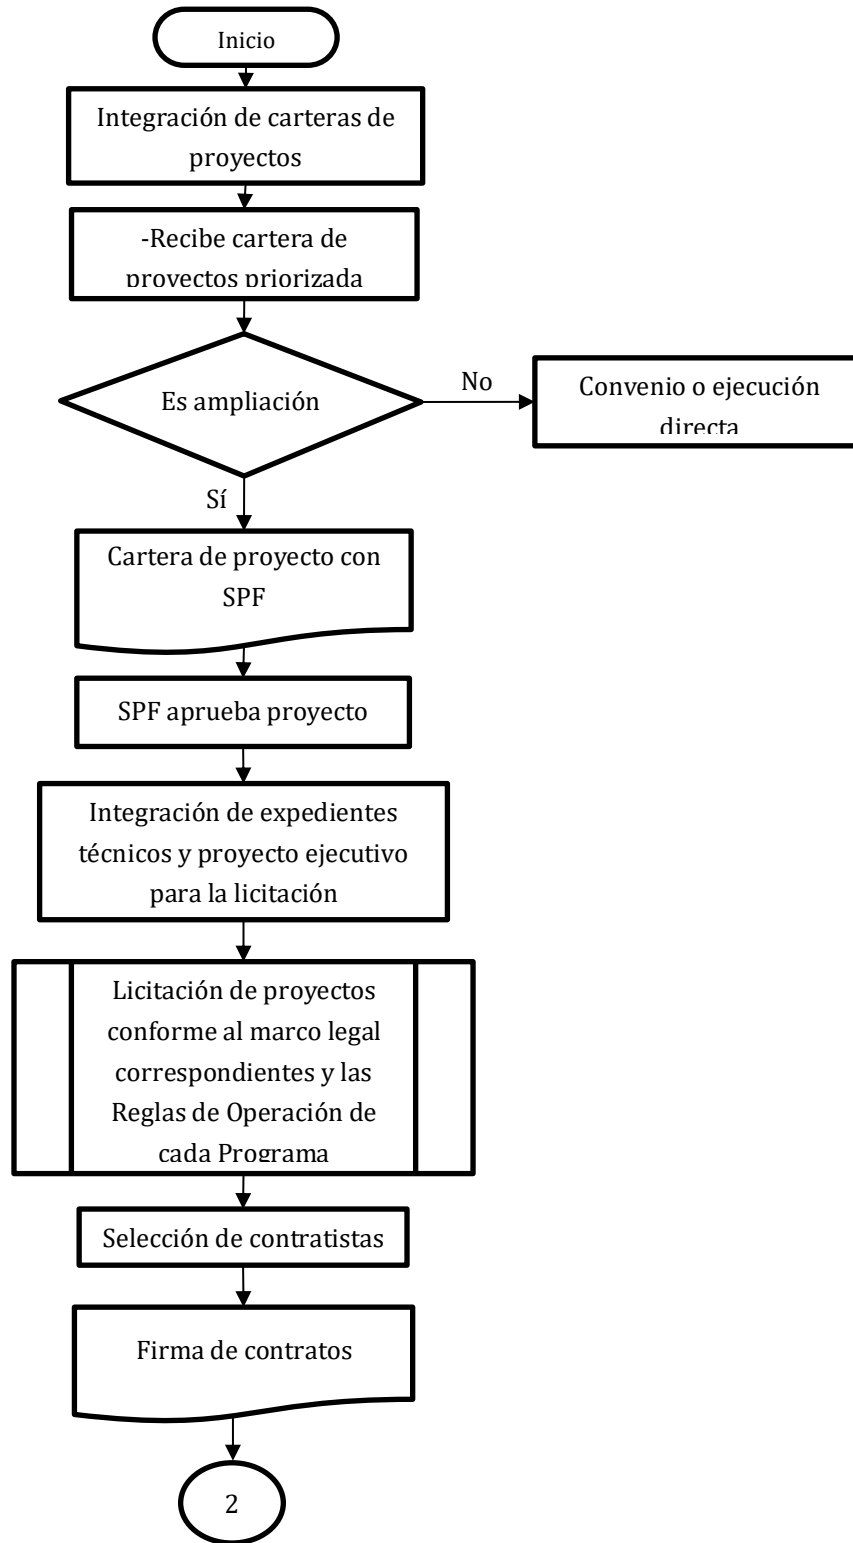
Inicio

Integración de carteras de proyectos

-Recibe cartera de proyectos priorizada

Es ampliación

No

Convenio o ejecución directa

Sí

Cartera de proyecto con SPF

SPF aprueba proyecto

Integración de expedientes técnicos y proyecto ejecutivo para la licitación

Licitación de proyectos conforme al marco legal correspondientes y las Reglas de Operación de cada Programa

Selección de contratistas

Firma de contratos

2